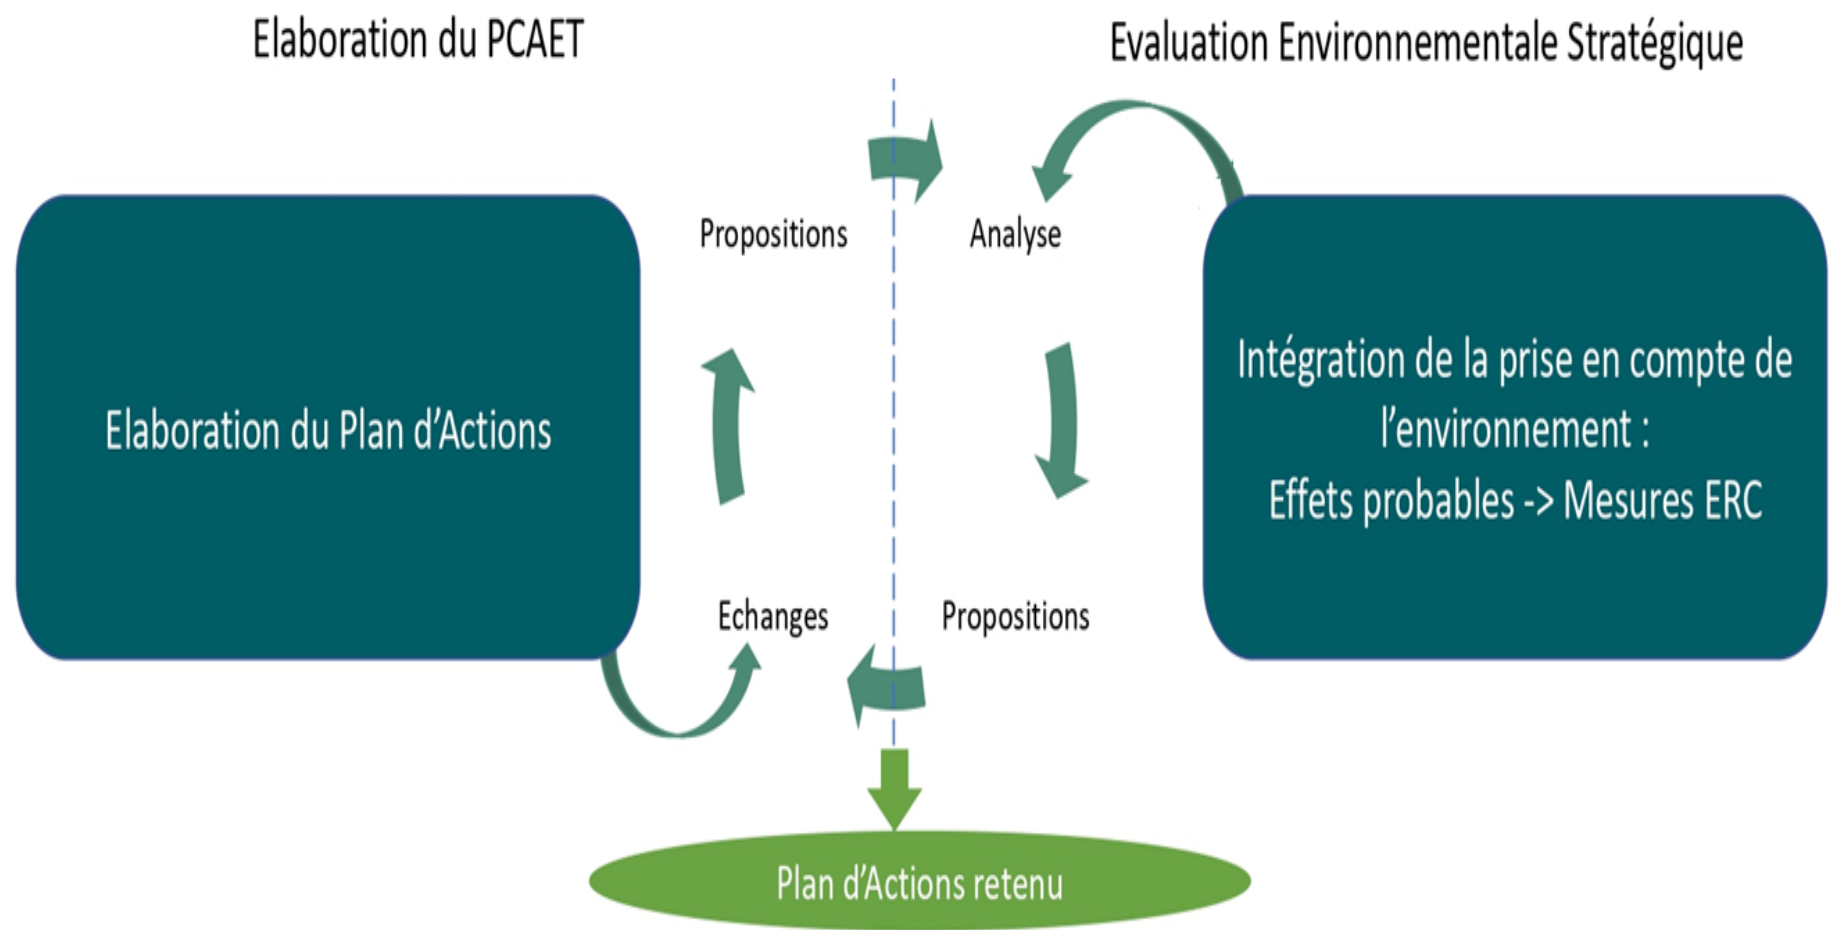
Elaboration du PCAET

Evaluation Environnementale Stratégique

Elaboration du Plan d'Actions

Propositions

Analyse

Echanges

Propositions

Intégration de la prise en compte de l'environnement :
Effets probables -> Mesures ERC

Plan d'Actions retenu